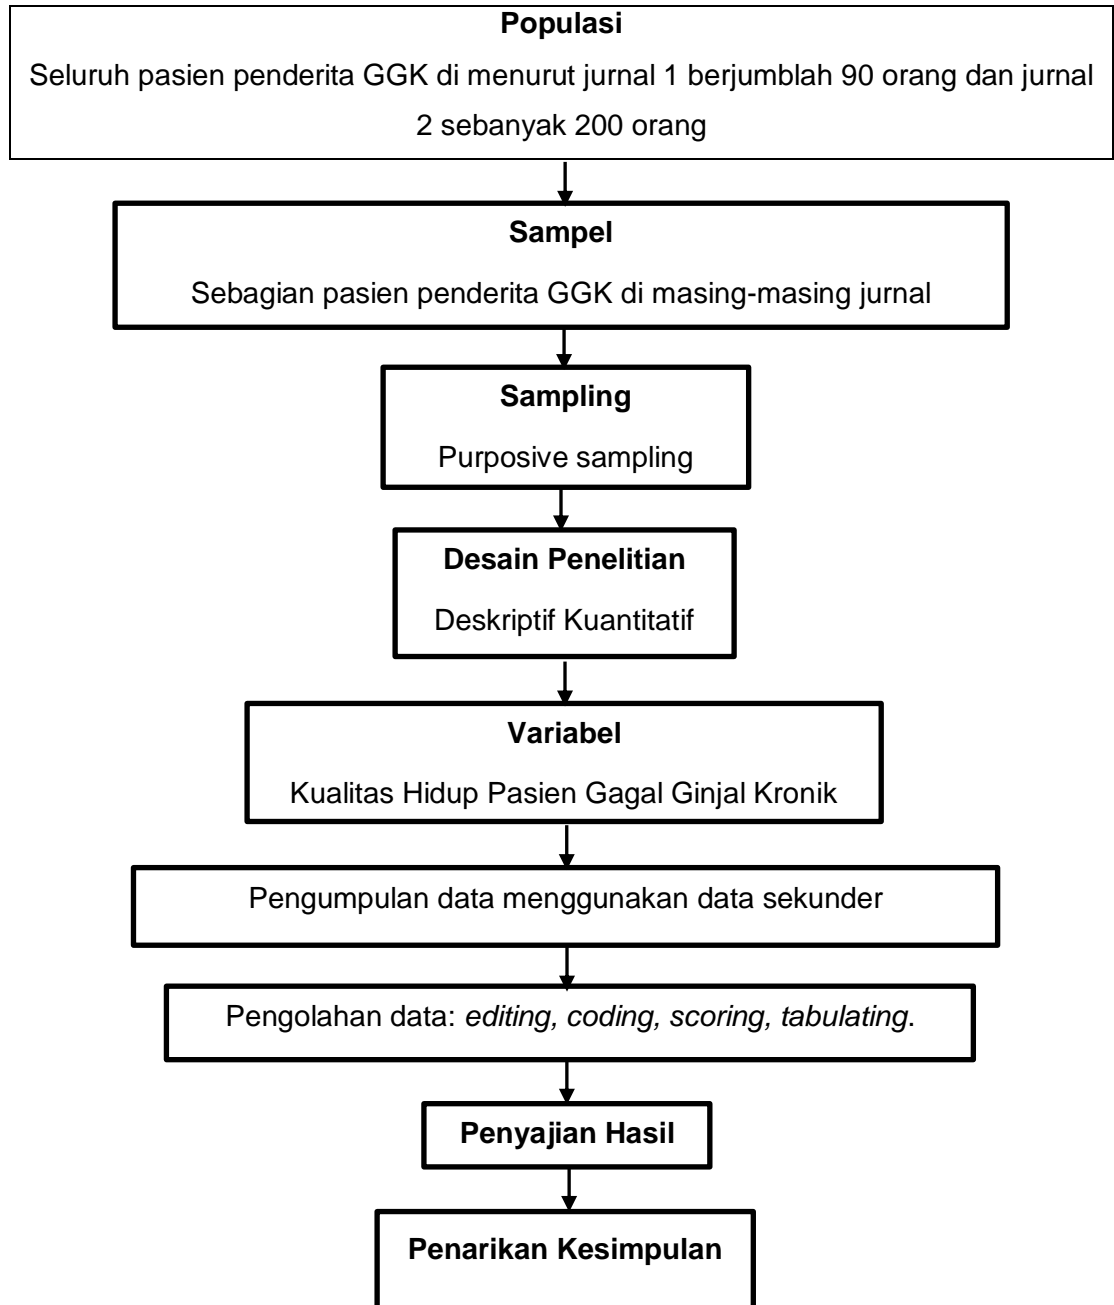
Populasi

Seluruh pasien penderita GGK di menurut jurnal 1 berjumblah 90 orang dan jurnal 2 sebanyak 200 orang

Sampel

Sebagian pasien penderita GGK di masing-masing jurnal

Sampling

Purposive sampling

Desain Penelitian

Deskriptif Kuantitatif

Variabel

Kualitas Hidup Pasien Gagal Ginjal Kronik

Pengumpulan data menggunakan data sekunder

Pengolahan data: editing, coding, scoring, tabulating.

Penyajian Hasil

Penarikan Kesimpulan